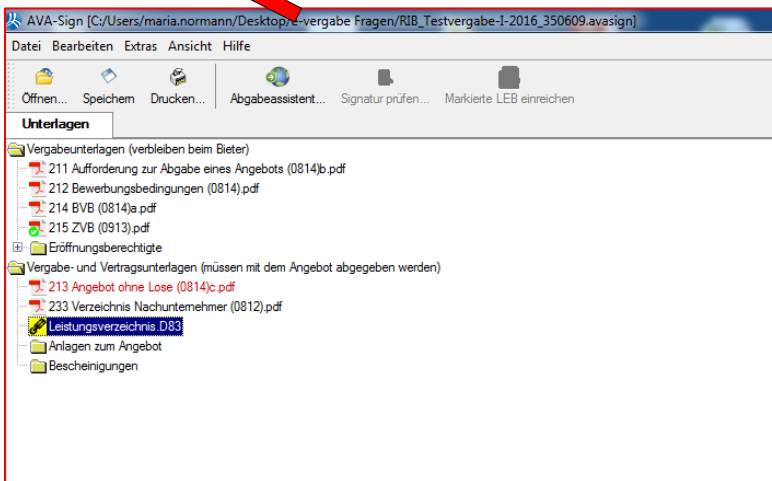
AVA-Sign [C:/Users/maria.normann/Desktop/e-vergabe Fragen/RIB_Testvergabe-I-2016_350609.avasign]

Datei Bearbeiten Extras Ansicht Hilfe

Öffnen... Speichern Drucken... Abgabeassistent... Signatur prüfen... Markierte LEB einreichen

Unterlagen

Vergabeunterlagen (verbleiben beim Bieter)
211 Aufforderung zur Abgabe eines Angebots (0814)b.pdf
212 Bewerbungsbedingungen (0814).pdf
214 BVB (0814)a.pdf
215 ZVB (0913).pdf
Eröffnungsberechtigte
Vergabe- und Vertragsunterlagen (müssen mit dem Angebot abgegeben werden)
213 Angebot ohne Lose (0814)c.pdf
233 Verzeichnis Nachunternehmer (0812).pdf
Leistungsverzeichnis.D83
Anlagen zum Angebot
Bescheinigungen